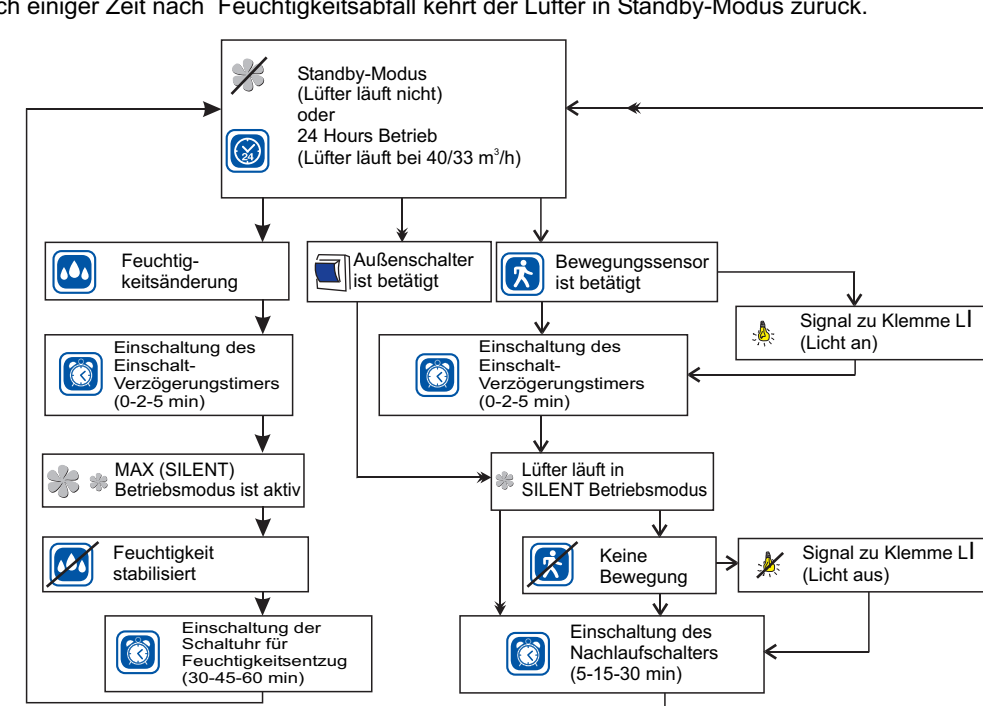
ch einiger Zeit nach Feuchtigkeitsabfall kehrt der Lüfter in Standby-Modus zurück.

Standby-Modus
(Lüfter läuft nicht)
oder
24 Hours Betrieb
(Lüfter läuft bei 40/33 m$^3$/h)

24

Feuchtigkeitsänderung

Außenschalter ist betätigt

Bewegungssensor ist betätigt

Signal zu Klemme LI
(Licht an)

Einschaltung des Einschalt-Verzögerungstimers
(0-2-5 min)

Einschaltung des Einschalt-Verzögerungstimers
(0-2-5 min)

MAX (SILENT) Betriebsmodus ist aktiv

Lüfter läuft in SILENT Betriebsmodus

Feuchtigkeit stabilisiert

Keine Bewegung

Signal zu Klemme LI
(Licht aus)

Einschaltung der Schaltuhr für Feuchtigkeitsentzug
(30-45-60 min)

Einschaltung des Nachlaufschalters
(5-15-30 min)